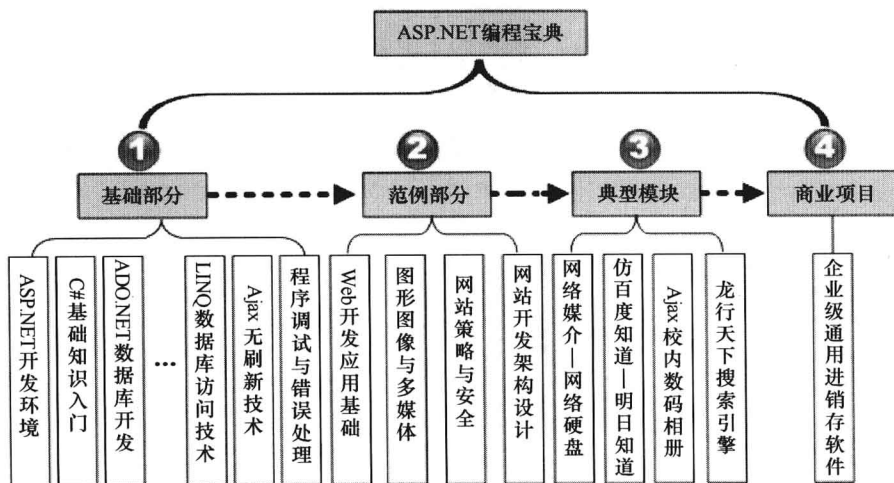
ASP.NET编程宝典

1
基础部分

2
范例部分

3
典型模块

4
商业项目

ASP.NET开发环境

C#基础知识入门

ADO.NET数据库开发

…

LINQ数据库访问技术

Ajax无刷新技术

程序调试与错误处理

Web开发应用基础

图形图像与多媒体

网站策略与安全

网站开发架构设计

网络媒介—网络硬盘

仿百度知道—明日知道

Ajax校内数码相册

龙行天下搜索引擎

企业级通用进销存软件